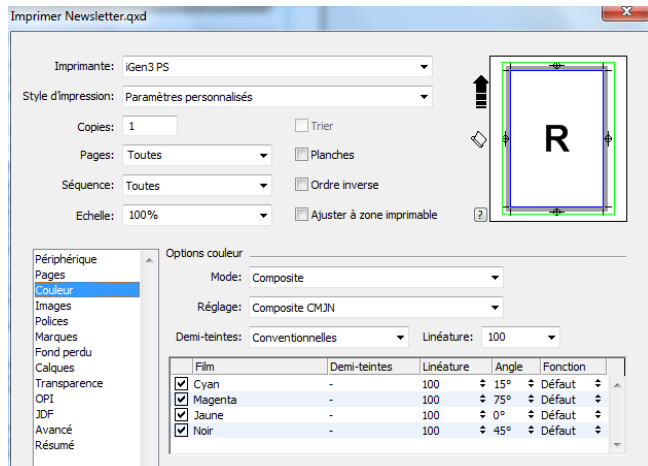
Imprimer Newsletter.qxd

Imprimante: iGen3 PS

Style d'impression: Paramètres personnalisés

Copies: 1

Trier

Pages: Toutes

Planches

Séquence: Toutes

Ordre inverse

Echelle: 100%

Ajuster à zone imprimable

?

R

Périphérique
Pages
Couleur
Images
Polices
Marques
Fond perdu
Calques
Transparence
OPI
JDF
Avancé
Résumé

Options couleur

Mode: Composite

Réglage: Composite CMJN

Demi-teintes: Conventionnelles

Linéature: 100

| | Film | Demi-teintes | Linéature | Angle | Fonction |
|---|---|---|---|---|---|
| ☑ | Cyan | - | 100 | 15° | Défaut |
| ☑ | Magenta | - | 100 | 75° | Défaut |
| ☑ | Jaune | - | 100 | 0° | Défaut |
| ☑ | Noir | - | 100 | 45° | Défaut |